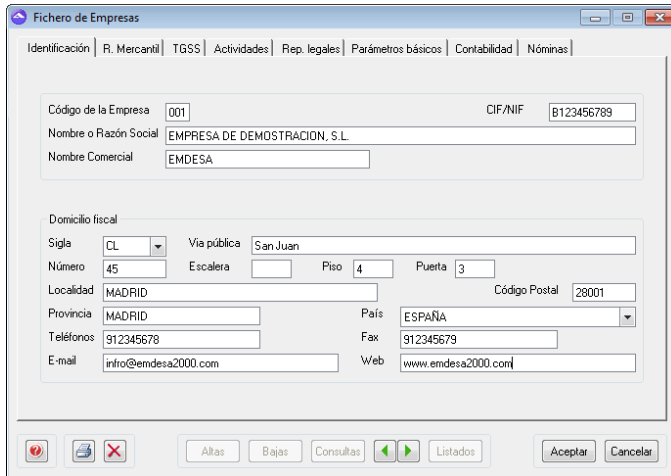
Fichero de Empresas

Identificación | R. Mercantil | TGSS | Actividades | Rep. legales | Parámetros básicos | Contabilidad | Nóminas

Código de la Empresa 001
CIF/NIF B123456789
Nombre o Razón Social EMPRESA DE DEMOSTRACION, S.L.
Nombre Comercial EMDESA

Domicilio fiscal
Sigla CL
Via pública San Juan
Número 45
Escalera
Piso 4
Puerta 3
Localidad MADRID
Código Postal 28001
Provincia MADRID
País ESPAÑA
Teléfonos 912345678
Fax 912345679
E-mail infro@emdesa2000.com
Web www.emdesa2000.com

Altas Bajas Consultas Listados Aceptar Cancelar